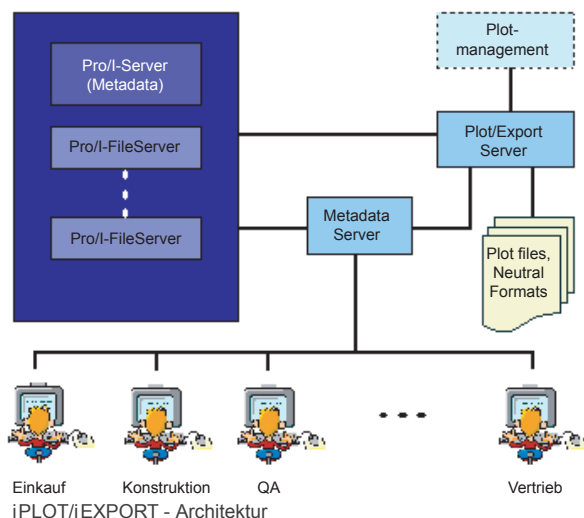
Pro/I-Server (Metadata)

Pro/I-FileServer

Pro/I-FileServer

Plot-management

Plot/Export Server

Metadata Server

Plot files, Neutral Formats

Einkauf

Konstruktion

QA

Vertrieb

iPLOT/iEXPORT - Architektur